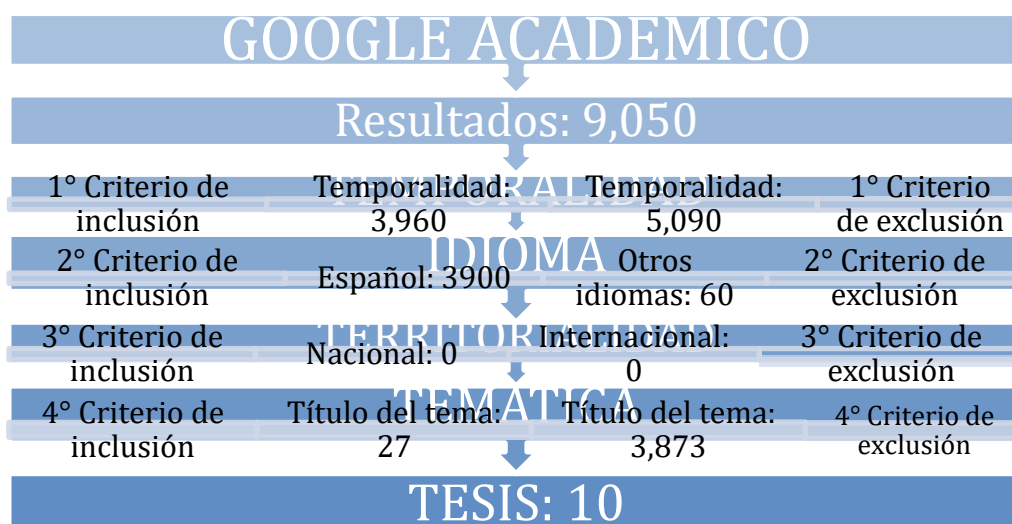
GOOGLE ACADEMICO

Resultados: 9,050

TEMPORALIDAD

1° Criterio de inclusión

Temporalidad: 3,960

Temporalidad: 5,090

1° Criterio de exclusión

IDIOMA

2° Criterio de inclusión

Español: 3900

Otros idiomas: 60

2° Criterio de exclusión

TERRITORIALIDAD

3° Criterio de inclusión

Nacional: 0

Internacional: 0

3° Criterio de exclusión

TEMATICA

4° Criterio de inclusión

Título del tema: 27

Título del tema: 3,873

4° Criterio de exclusión

TESIS: 10